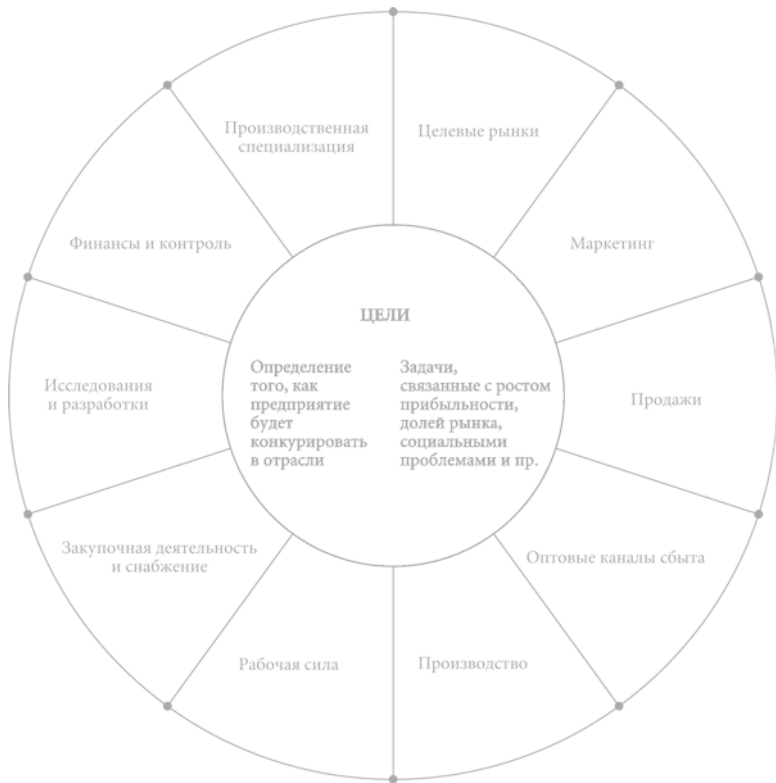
Производственная специализация

Целевые рынки

Маркетинг

Продажи

Оптовые каналы сбыта

Производство

Рабочая сила

Закупочная деятельность и снабжение

Исследования и разработки

Финансы и контроль

ЦЕЛИ

Определение того, как предприятие будет конкурировать в отрасли

Задачи, связанные с ростом прибыльности, долей рынка, социальными проблемами и пр.